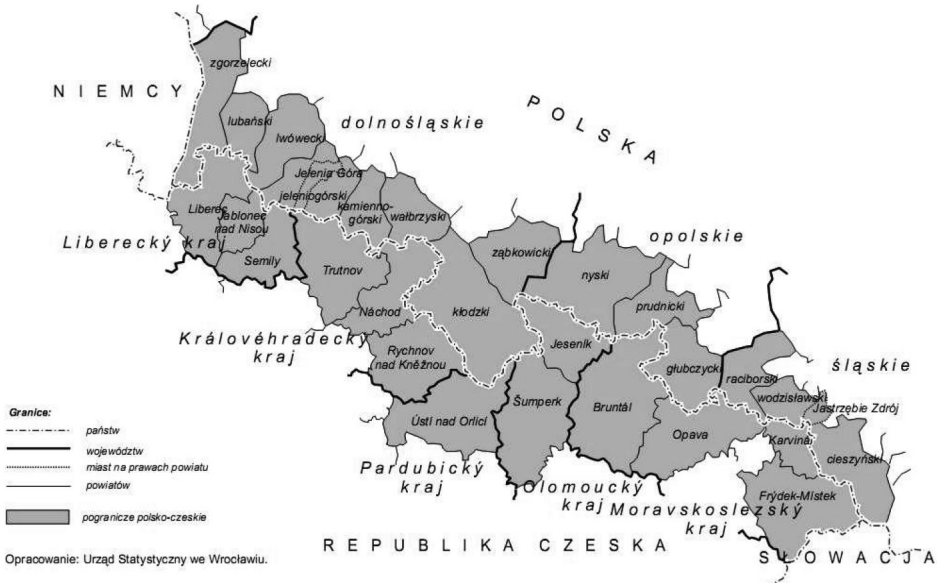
NIEMCY

zgorzelecki

lubański

lwówecki

dolnośląskie

POLSKA

Jelenia Góra

jeleniogórski

kamiennogórski

wałbrzyski

Liberec

Jablonec nad Nisou

Liberecký kraj

Semily

Trutnov

ząbkowicki

nyski

opolskie

prudnicki

Náchod

kłodzki

Jeseník

Královéhradecký kraj

Rychnov nad Kněžnou

głubczycki

raciborski

śląskie

wodzisławski

Jastrzębie Zdrój

Granice:

państw

województw

miast na prawach powiatu

powiatów

pogranicze polsko-czeskie

Ústí nad Orlicí

Šumperk

Bruntál

Opava

Karviná

cieszyński

Pardubický kraj

Olomoucký kraj

Moravskoslezský kraj

Frýdek-Mistek

Opracowanie: Urząd Statystyczny we Wrocławiu.

REPUBLIKA CZESKA

SŁOWACJA